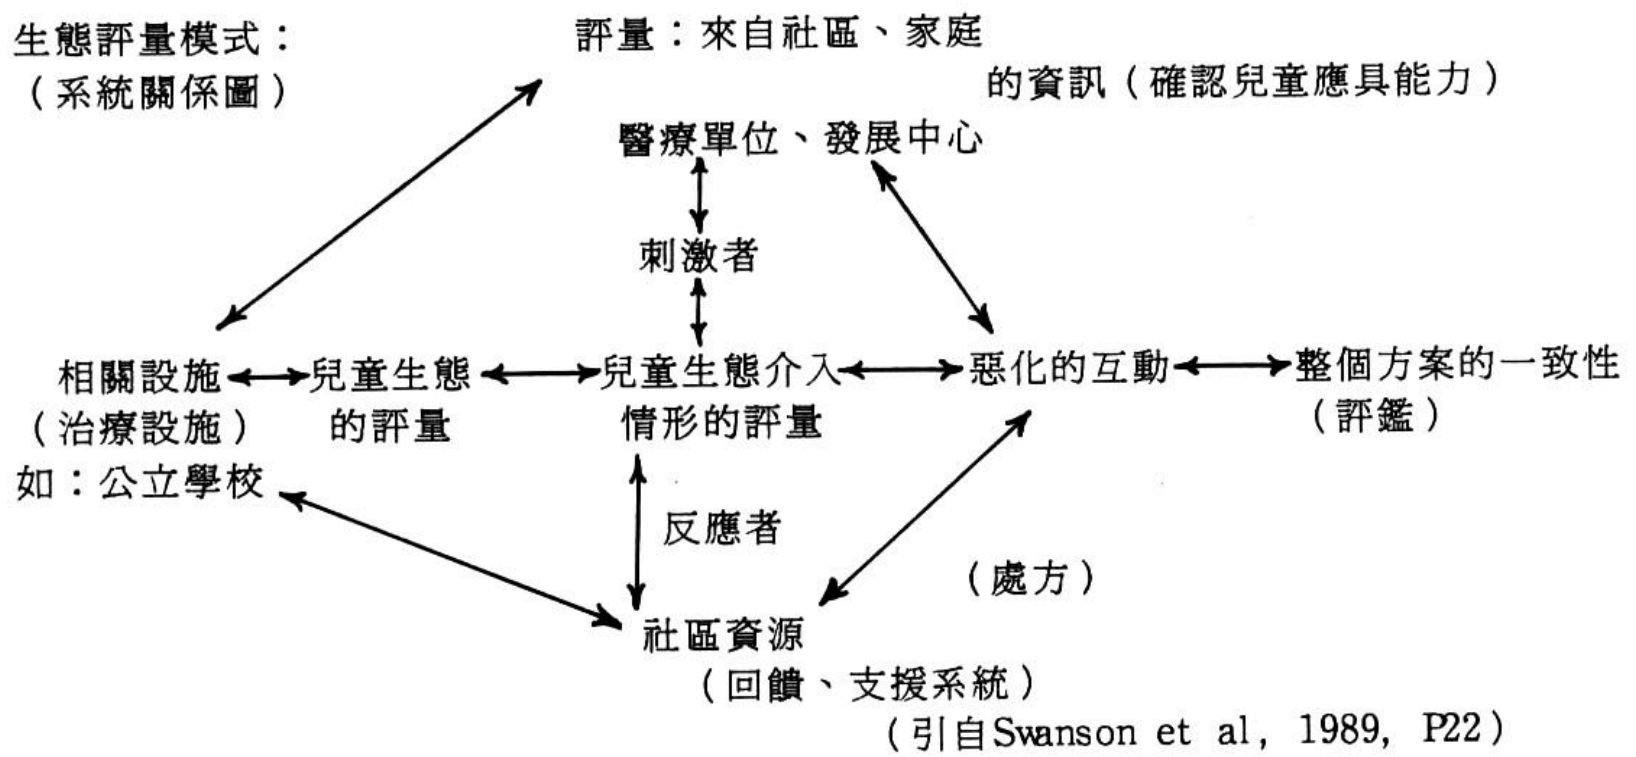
生態評量模式：
（系統關係圖）

評量：來自社區、家庭的資訊（確認兒童應具能力）

醫療單位、發展中心

刺激者

相關設施
（治療設施）
如：公立學校

兒童生態
的評量

兒童生態介入
情形的評量

惡化的互動

整個方案的一致性
（評鑑）

反應者

（處方）

社區資源
（回饋、支援系統）

（引自Swanson et al, 1989, P22）